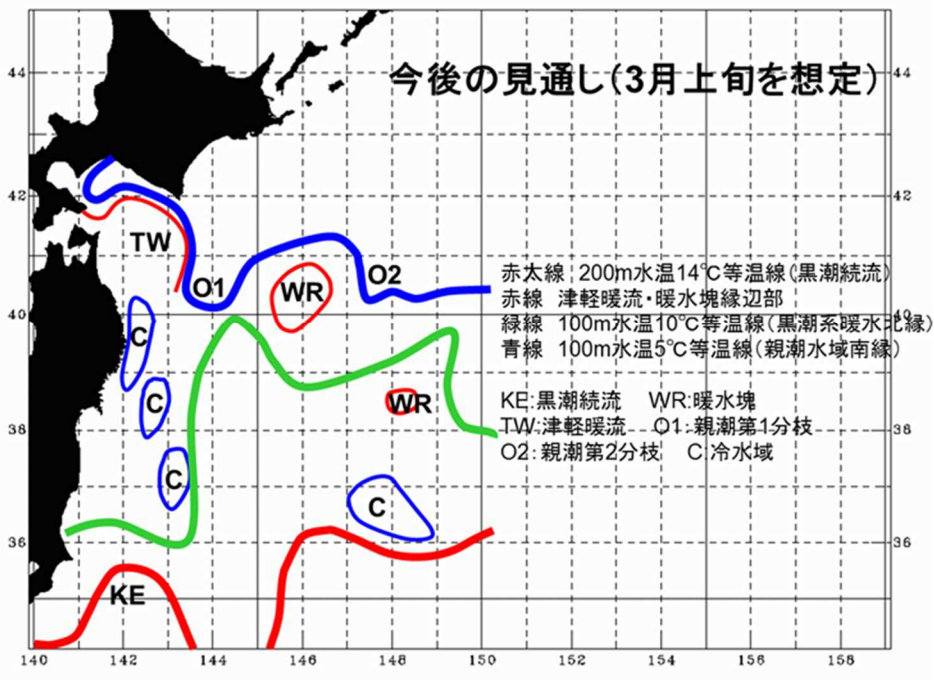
今後の見通し(3月上旬を想定)

44
42
40
38
36
44
42
40
38
36

TW
O1
WR
O2
C
C
C
WR
C
KE

赤太線 200m水温14℃等温線(黒潮続流)
赤線 津軽暖流・暖水塊縁辺部
緑線 100m水温10℃等温線(黒潮系暖水北縁)
青線 100m水温5℃等温線(親潮水域南縁)

KE:黒潮続流 WR:暖水塊
TW:津軽暖流 O1:親潮第1分枝
O2:親潮第2分枝 C:冷水域

140 142 144 146 148 150 152 154 156 158